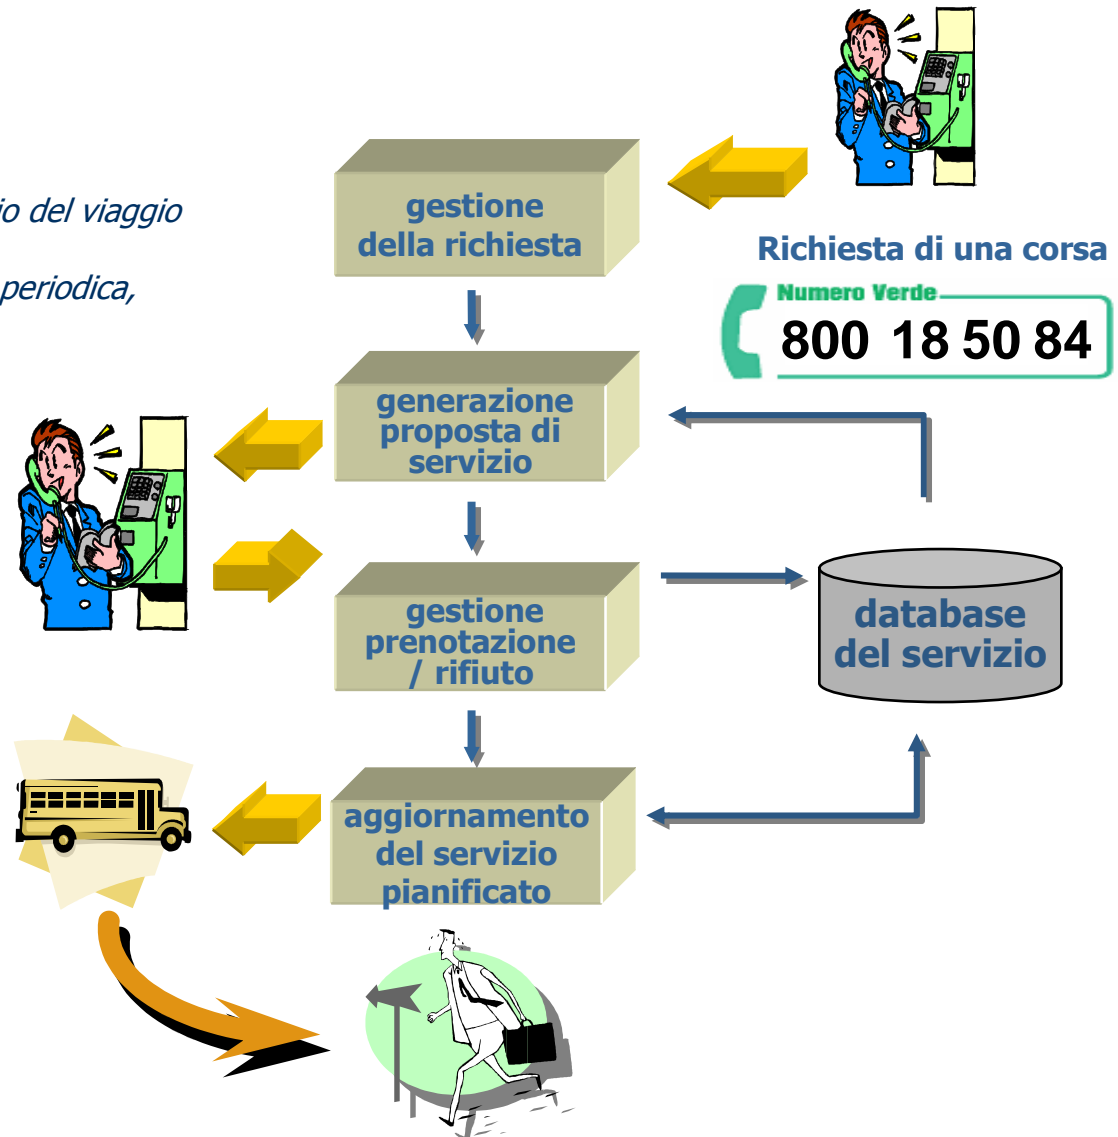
io del viaggio

periodica,

gestione della richiesta

Richiesta di una corsa

Numero Verde

800 18 50 84

generazione proposta di servizio

gestione prenotazione / rifiuto

database del servizio

aggiornamento del servizio pianificato